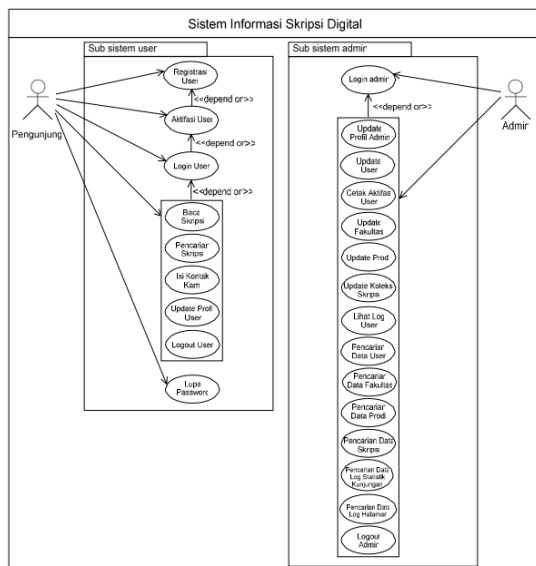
Sistem Informasi Skripsi Digital

Sub sistem user

Pengunjung

Registrasi User

<<depend or>>

Aktifasi User

<<depend or>>

Login User

<<depend or>>

Baca Skripsi

Pencarian Skripsi

Isi Kontak Kam

Update Profil User

Logout User

Lupa Password

Sub sistem admin

Login admin

<<depend or>>

Admin

Update Profil Admin

Update User

Cetak Aktifasi User

Update Fakultas

Update Prodi

Update Koleksi Skripsi

Lihat Log User

Pencarian Data User

Pencarian Data Fakultas

Pencarian Data Prodi

Pencarian Data Skripsi

Pencarian Data Log Statistik Kunjungan

Pencarian Data Log Halaman

Logout Admin